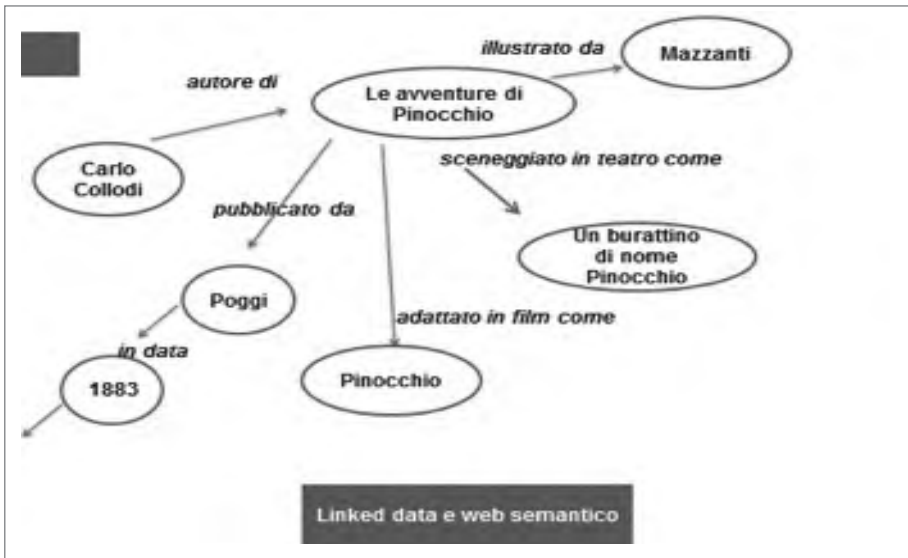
illustrato da

Mazzanti

autore di

Le avventure di Pinocchio

Carlo Collodi

sceneggiato in teatro come

pubblicato da

Un burattino di nome Pinocchio

Poggi

adattato in film come

in data

1883

Pinocchio

Linked data e web semantico